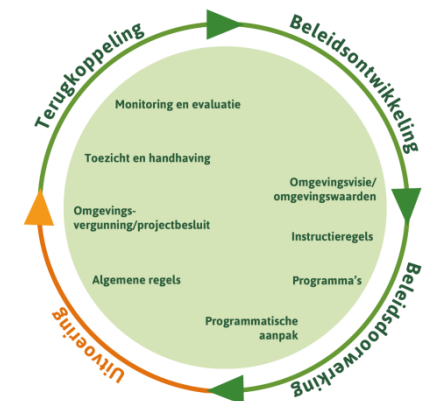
Terugkoppeling
Beleidsontwikkeling
Beleidsdoorwerking
Uitvoering

Monitoring en evaluatie

Toezicht en handhaving

Omgevingsvisie/ omgevingswaarden

Omgevingsvergunning/projectbesluit

Instructieregels

Algemene regels

Programma's

Programmatische aanpak